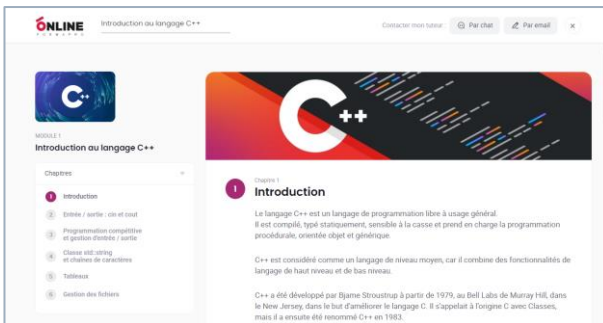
ONLINE FORMAPRO

Introduction au langage C++

Contacter mon tuteur : Par chat Par email ×

C++

MODULE 1
Introduction au langage C++

Chapitres

1 Introduction
2 Entrée / sortie : cin et cout
3 Programmation compétitive et gestion d'entrée / sortie
4 Classe std::string et chaînes de caractères
5 Tableaux
6 Gestion des fichiers

C++

Chapitre 1
I Introduction

Le langage C++ est un langage de programmation libre à usage général. Il est compilé, typé statiquement, sensible à la casse et prend en charge la programmation procédurale, orientée objet et générique.

C++ est considéré comme un langage de niveau moyen, car il combine des fonctionnalités de langage de haut niveau et de bas niveau.

C++ a été développé par Bjarne Stroustrup à partir de 1979, au Bell Labs de Murray Hill, dans le New Jersey, dans le but d'améliorer le langage C. Il s'appelait à l'origine C avec Classes, mais il a ensuite été renommé C++ en 1983.